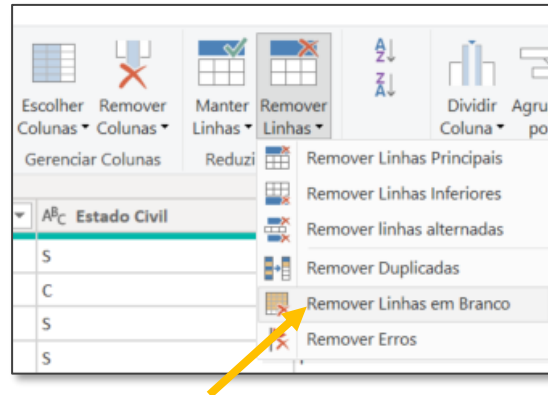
Escolher Colunas ▾ Remover Colunas ▾ Manter Linhas ▾ Remover Linhas ▾ Dividir Coluna ▾ Agru po

Gerenciar Colunas Reduzi

Remover Linhas Principais

Remover Linhas Inferiores

Remover linhas alternadas

Remover Duplicadas

Remover Linhas em Branco

Remover Erros

$A^B_C$ Estado Civil

S

C

S

S